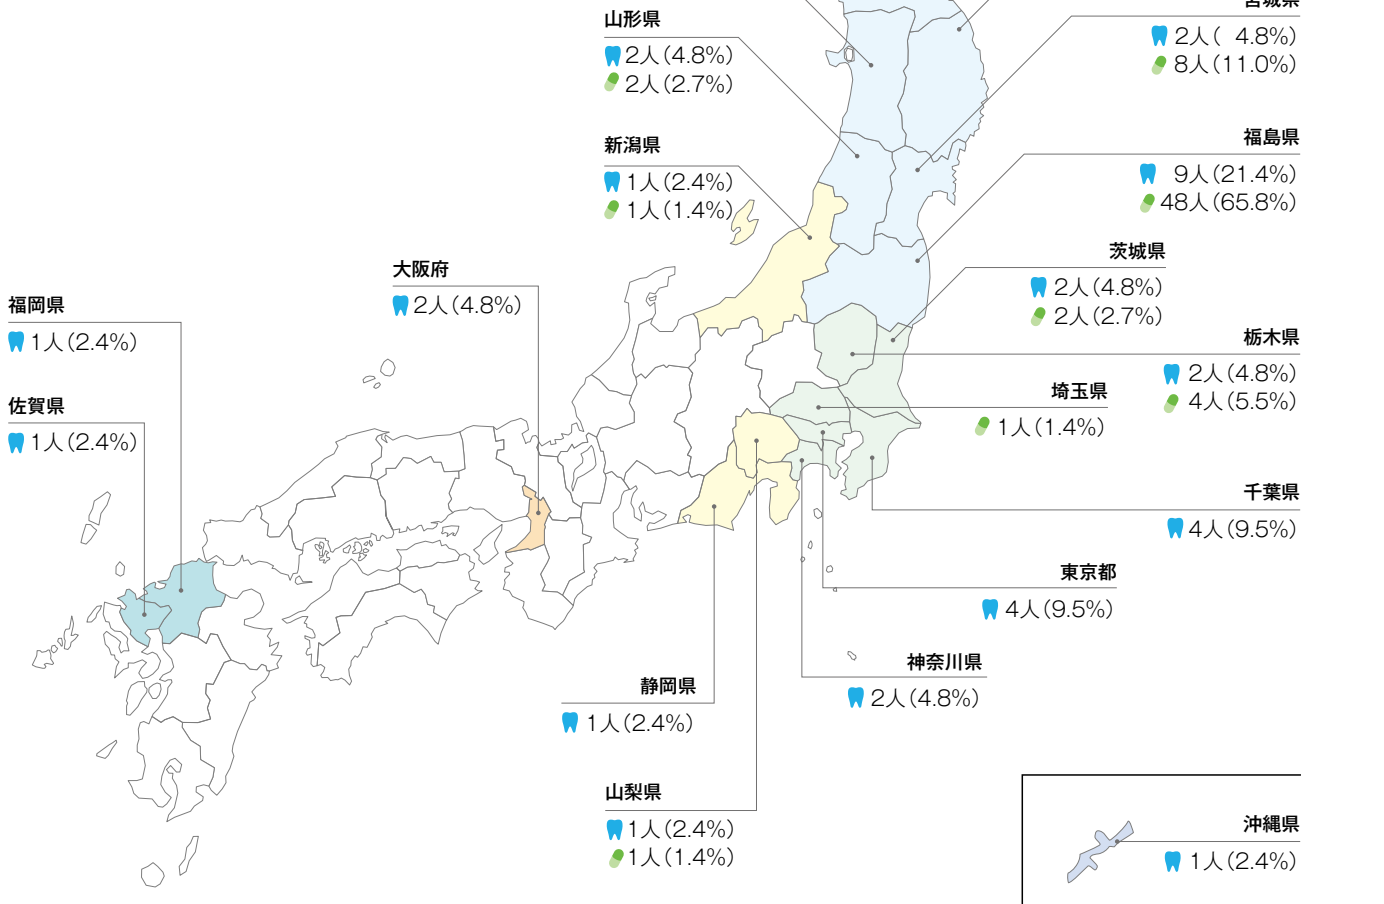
山形県
2人(4.8%)
2人(2.7%)

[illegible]県
2人( 4.8%)
8人(11.0%)

新潟県
1人(2.4%)
1人(1.4%)

福島県
9人(21.4%)
48人(65.8%)

大阪府
2人(4.8%)

茨城県
2人(4.8%)
2人(2.7%)

福岡県
1人(2.4%)

栃木県
2人(4.8%)
4人(5.5%)

佐賀県
1人(2.4%)

埼玉県
1人(1.4%)

千葉県
4人(9.5%)

東京都
4人(9.5%)

神奈川県
2人(4.8%)

静岡県
1人(2.4%)

山梨県
1人(2.4%)
1人(1.4%)

沖縄県
1人(2.4%)